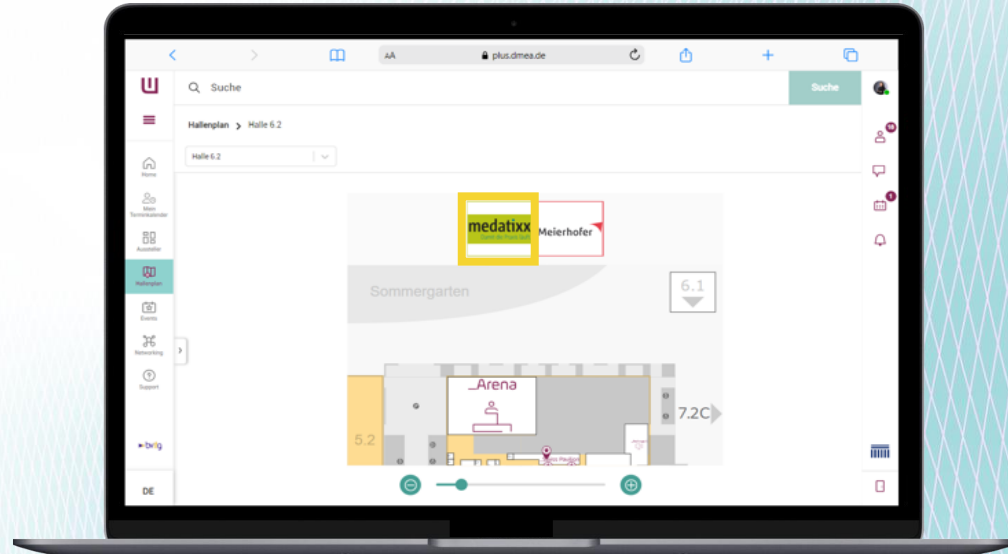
AA plus.dmea.de

Suche

Suche

Home

Mein Terminkalender

Aussteller

Hallenplan

Events

Networking

Support

bvitg

DE

Hallenplan > Halle 6.2

Halle 6.2

medatixx

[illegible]

Meierhofer

Sommergarten

6.1

Arena

7.2C

5.2

10

1